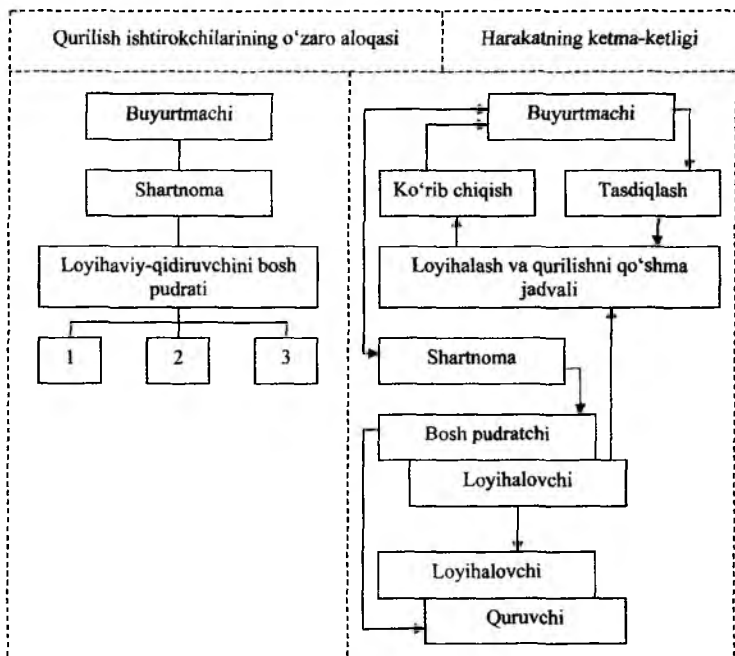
Qurilish ishtirokchilarining o‘zaro aloqasi

Harakatning ketma-ketligi

Buyurtmachi

Shartnoma

Loyihaviy-qidiruvchini bosh pudrati

1

2

3

Buyurtmachi

Ko‘rib chiqish

Tasdiqlash

Loyihalash va qurilishni qo‘shma jadvali

Shartnoma

Bosh pudratchi

Loyihalovchi

Loyihalovchi

Quruvchi